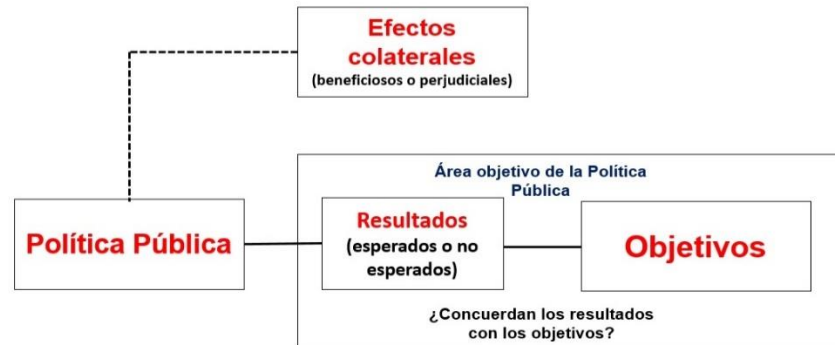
Efectos colaterales
(beneficiosos o perjudiciales)

Área objetivo de la Política Pública

Política Pública

Resultados
(esperados o no esperados)

Objetivos

¿Concuerdan los resultados con los objetivos?